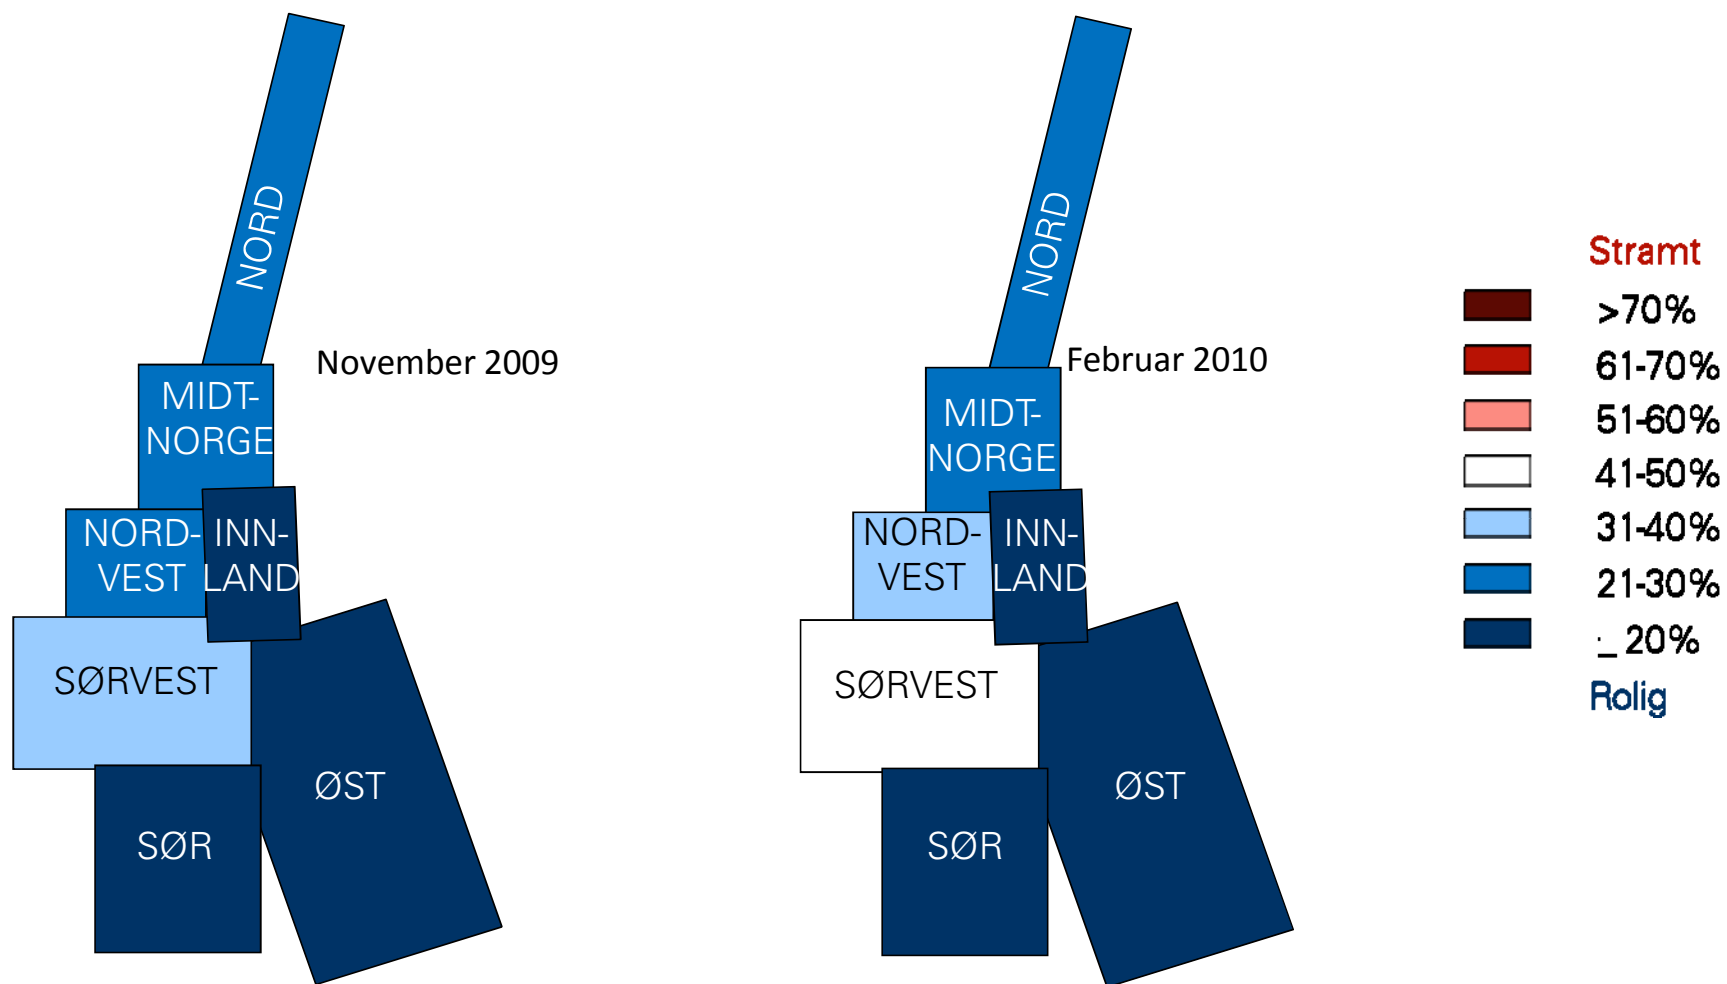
NORD

November 2009

MIDT-NORGE

NORD-VEST

INN-LAND

SØRVEST

ØST

SØR

NORD

Februar 2010

MIDT-NORGE

NORD-VEST

INN-LAND

SØRVEST

ØST

SØR

Stramt
>70%
61-70%
51-60%
41-50%
31-40%
21-30%
≤ 20%
Rolig